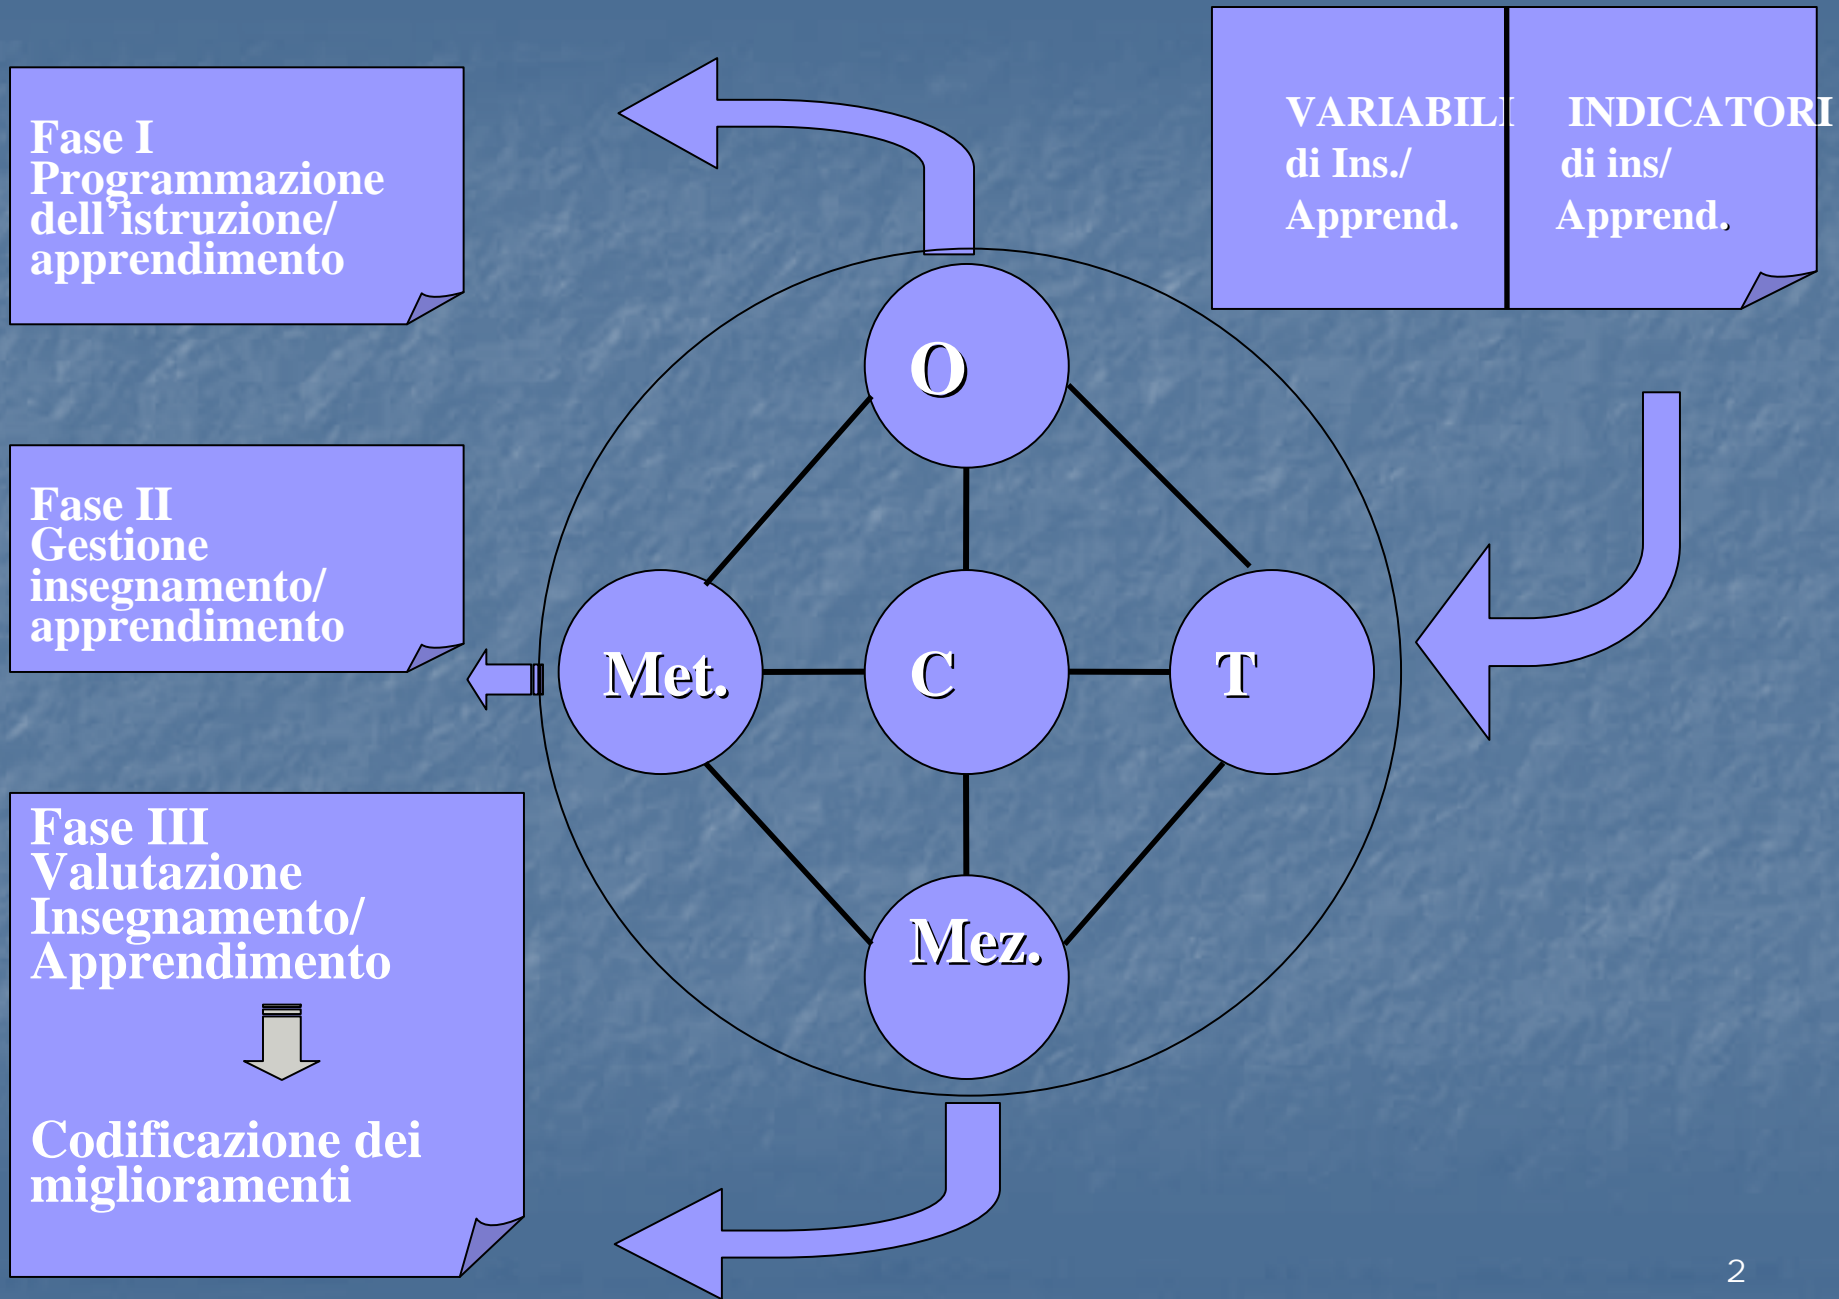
Fase I
Programmazione dell'istruzione/ apprendimento

VARIABILI di Ins./ Apprend.

INDICATORI di ins/ Apprend.

O

Fase II
Gestione insegnamento/ apprendimento

Met.

C

T

Fase III
Valutazione Insegnamento/ Apprendimento

Codificazione dei miglioramenti

Mez.

2